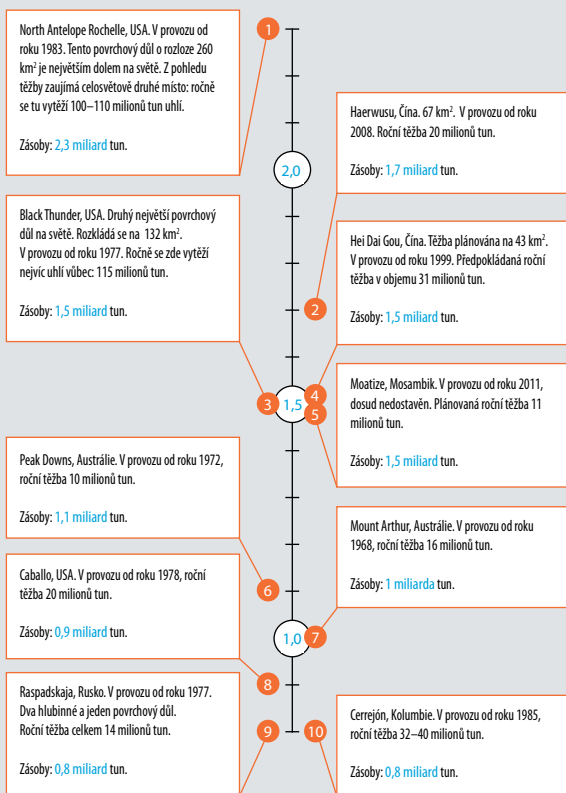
North Antelope Rochelle, USA. V provozu od roku 1983. Tento povrchový důl o rozloze 260 km² je největším dolem na světě. Z pohledu těžby zaujímá celosvětově druhé místo: ročně se tu vytěží 100–110 milionů tun uhlí.

Zásoby: 2,3 miliard tun.

1

Haerwusu, Čína. 67 km². V provozu od roku 2008. Roční těžba 20 milionů tun.

Zásoby: 1,7 miliard tun.

2,0

Black Thunder, USA. Druhý největší povrchový důl na světě. Rozkládá se na 132 km². V provozu od roku 1977. Ročně se zde vytěží nejvíc uhlí vůbec: 115 milionů tun.

Zásoby: 1,5 miliard tun.

Hei Dai Gou, Čína. Těžba plánována na 43 km². V provozu od roku 1999. Předpokládaná roční těžba v objemu 31 milionů tun.

Zásoby: 1,5 miliard tun.

2

3

1,5

4

5

Moatize, Mosambik. V provozu od roku 2011, dosud nedostavěn. Plánovaná roční těžba 11 milionů tun.

Zásoby: 1,5 miliard tun.

Peak Downs, Austrálie. V provozu od roku 1972, roční těžba 10 milionů tun.

Zásoby: 1,1 miliard tun.

Mount Arthur, Austrálie. V provozu od roku 1968, roční těžba 16 milionů tun.

Zásoby: 1 miliarda tun.

6

Caballo, USA. V provozu od roku 1978, roční těžba 20 milionů tun.

Zásoby: 0,9 miliard tun.

1,0

7

8

Raspadskaja, Rusko. V provozu od roku 1977. Dva hlubinné a jeden povrchový důl. Roční těžba celkem 14 milionů tun.

Zásoby: 0,8 miliard tun.

9

10

Cerrejón, Kolumbie. V provozu od roku 1985, roční těžba 32–40 milionů tun.

Zásoby: 0,8 miliard tun.